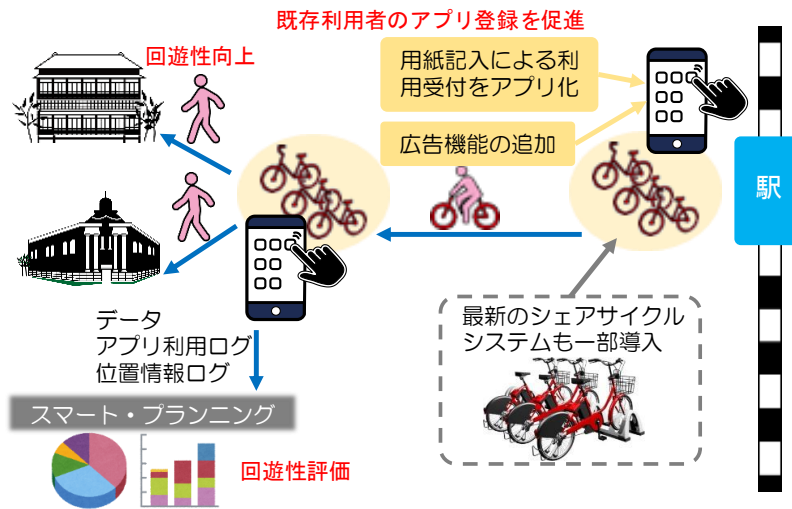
既存利用者のアプリ登録を促進

回遊性向上

用紙記入による利用受付をアプリ化

広告機能の追加

駅

データ
アプリ利用ログ
位置情報ログ

最新のシェアサイクルシステムも一部導入

スマート・プランニング

回遊性評価